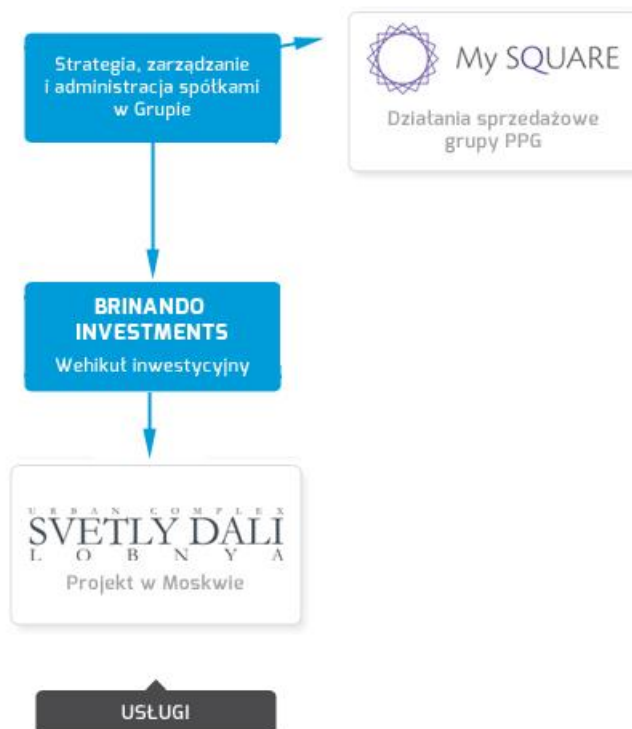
Strategia, zarządzanie i administracja spółkami w Grupie

My SQUARE

Działania sprzedażowe grupy PPG

BRINANDO INVESTMENTS

Wehikuł inwestycyjny

URBAN COMPLEX
SVETLY DALI
LOBNYA

Projekt w Moskwie

USŁUGI